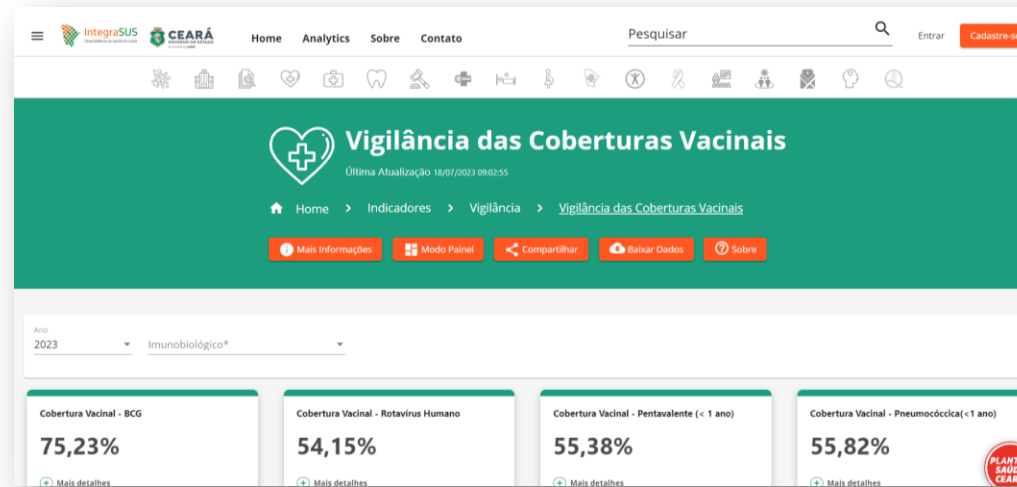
IntegraSUS CEARÁ

Home Analytics Sobre Contato

Pesquisar

Entrar Cadastre-se

Vigilância das Coberturas Vacinais

Última Atualização 18/07/2023 09:02:55

Home > Indicadores > Vigilância > Vigilância das Coberturas Vacinais

Mais Informações Modo Painel Compartilhar Baixar Dados Sobre

Ano
2023

Imunobiológico*

Cobertura Vacinal - BCG
75,23%
Mais detalhes

Cobertura Vacinal - Rotavírus Humano
54,15%
Mais detalhes

Cobertura Vacinal - Pentavalente (< 1 ano)
55,38%
Mais detalhes

Cobertura Vacinal - Pneumocóccica(<1 ano)
55,82%
Mais detalhes

PLANT SAÚD CEAR